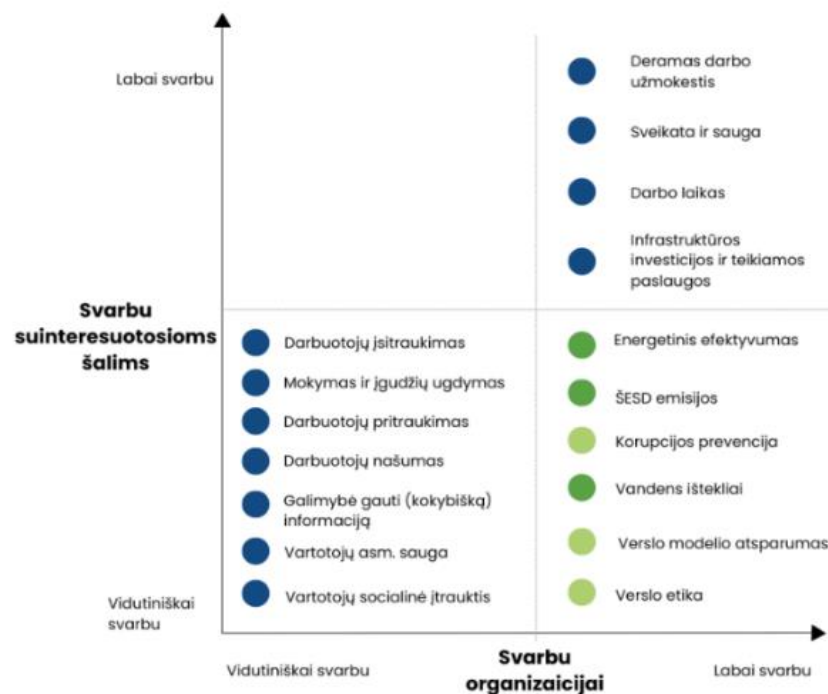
Labai svarbu

Deramas darbo užmokestis

Sveikata ir sauga

Darbo laikas

Infrastruktūros investicijos ir teikiamos paslaugos

Svarbu suinteresuotosioms šalims

Darbuotojų įsitraukimas

Mokymas ir įgūdžių ugdymas

Darbuotojų pritraukimas

Darbuotojų našumas

Galimybė gauti (kokybišką) informaciją

Vartotojų asm. sauga

Vartotojų socialinė įtrauktis

Energetinis efektyvumas

ŠESD emisijos

Korupcijos prevencija

Vandens ištekliai

Verslo modelio atsparumas

Verslo etika

Vidutiniškai svarbu

Vidutiniškai svarbu

Svarbu organizacijai

Labai svarbu